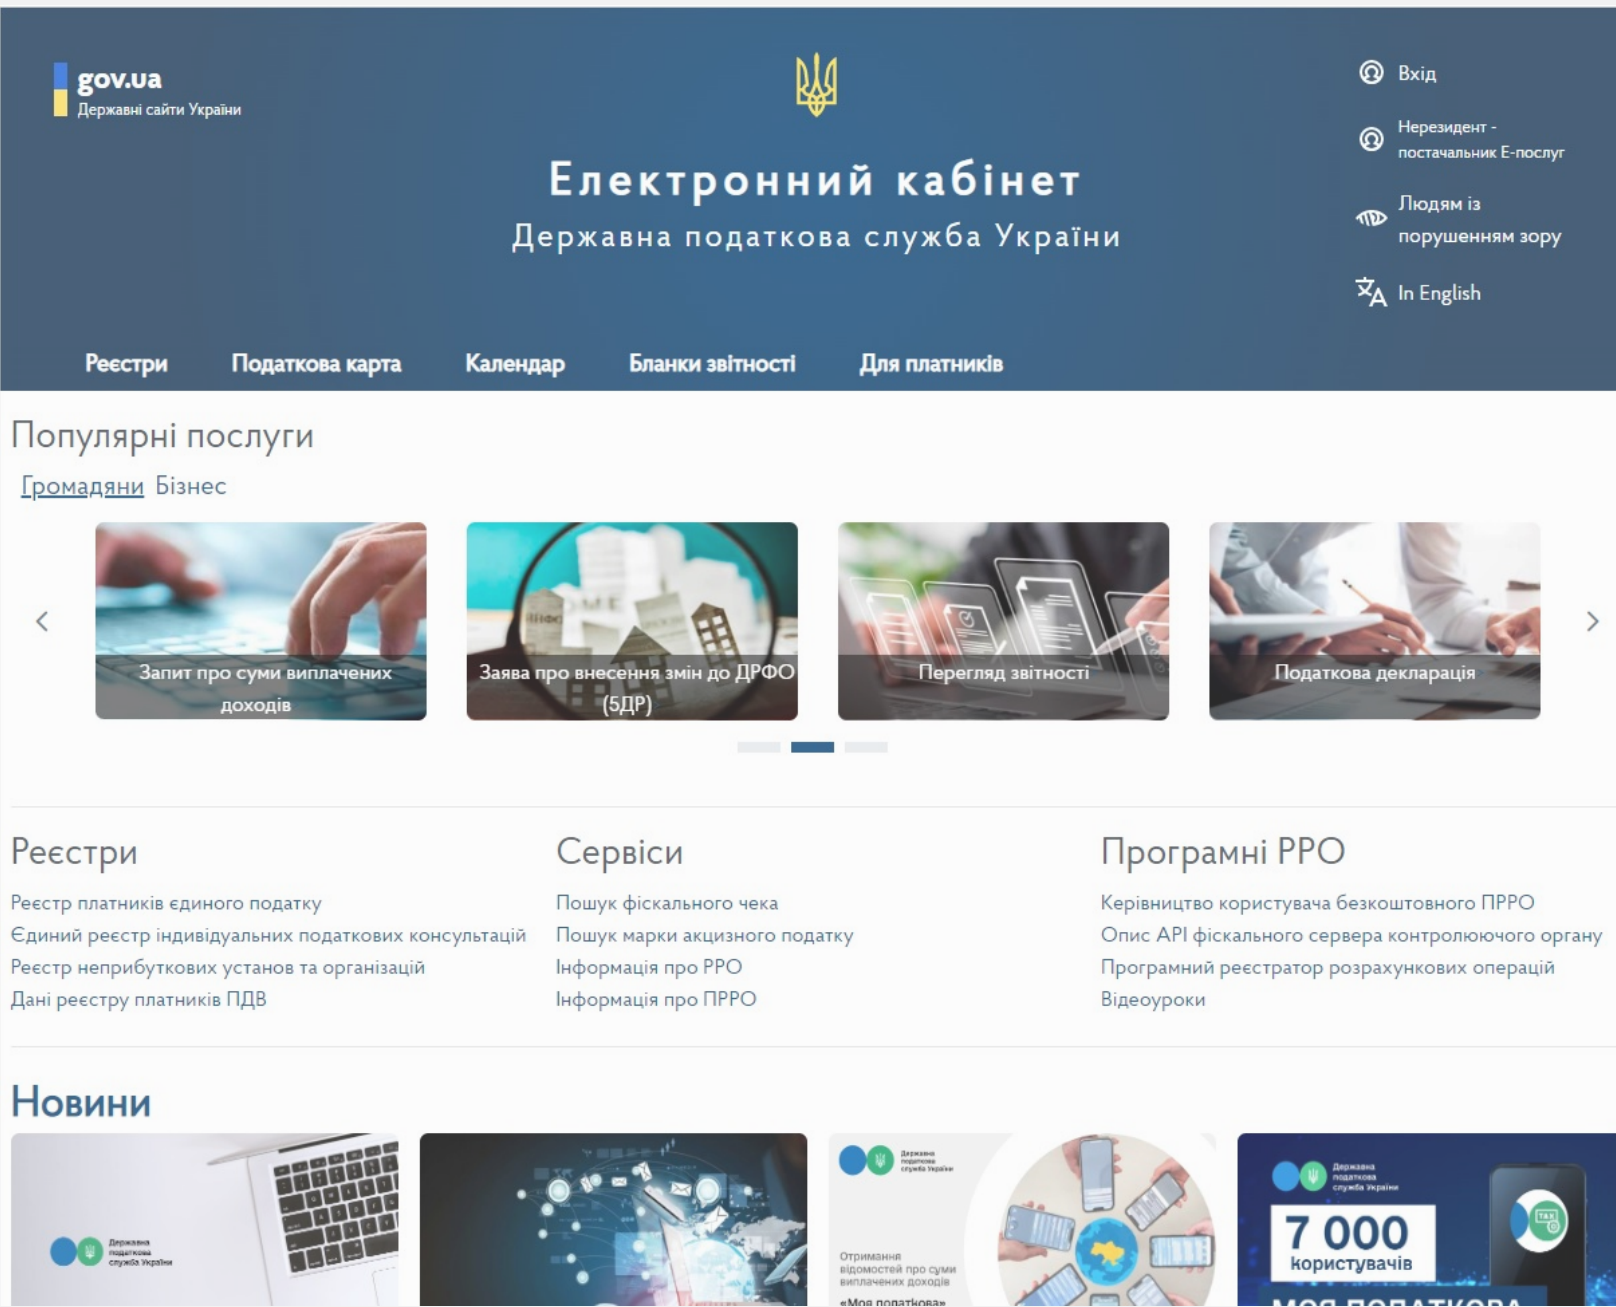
gov.ua
Державні сайти України

Електронний кабінет
Державна податкова служба України

Вхід
Нерезидент - постачальник Е-послуг
Людям із порушенням зору
In English

Реєстри Податкова карта Календар Бланки звітності Для платників

Популярні послуги

Громадяни Бізнес

Запит про суми виплачених доходів
Заява про внесення змін до ДРФО (5ДР)
Перегляд звітності
Податкова декларація

Реєстри

Реєстр платників єдиного податку
Єдиний реєстр індивідуальних податкових консультацій
Реєстр неприбуткових установ та організацій
Дані реєстру платників ПДВ

Сервіси

Пошук фіскального чека
Пошук марки акцизного податку
Інформація про РРО
Інформація про ПРРО

Програмні РРО

Керівництво користувача безкоштовного ПРРО
Опис API фіскального сервера контролюючого органу
Програмний реєстратор розрахункових операцій
Відеоуроки

Новини

Державна податкова служба України

Державна податкова служба України
Отримання відомостей про суми виплачених доходів
«Моя податкова»

Державна податкова служба України
7 000 користувачів
TAX
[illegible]